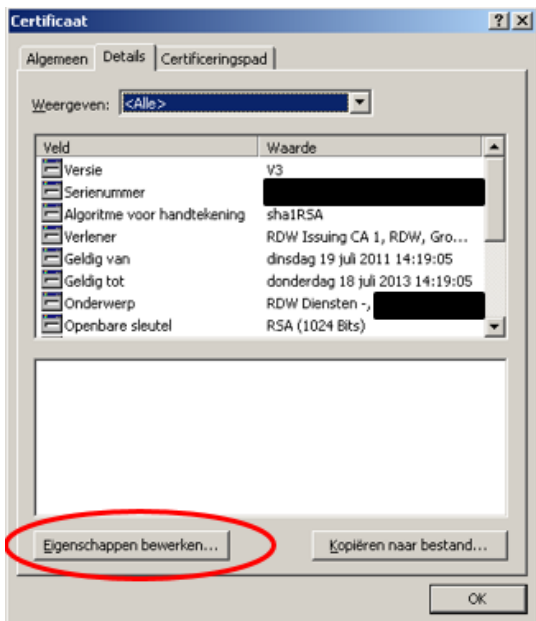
Certificaat

?
X

Algemeen
Details
Certificeringspad

Weergeven: <Alle>

| Veld | Waarde |
|---|---|
| Versie | V3 |
| Serienummer | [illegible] |
| Algoritme voor handtekening | sha1RSA |
| Verlener | RDW Issuing CA 1, RDW, Gro... |
| Geldig van | dinsdag 19 juli 2011 14:19:05 |
| Geldig tot | donderdag 18 juli 2013 14:19:05 |
| Onderwerp | RDW Diensten -, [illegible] |
| Openbare sleutel | RSA (1024 Bits) |

Eigenschappen bewerken...
Kopiëren naar bestand...

OK